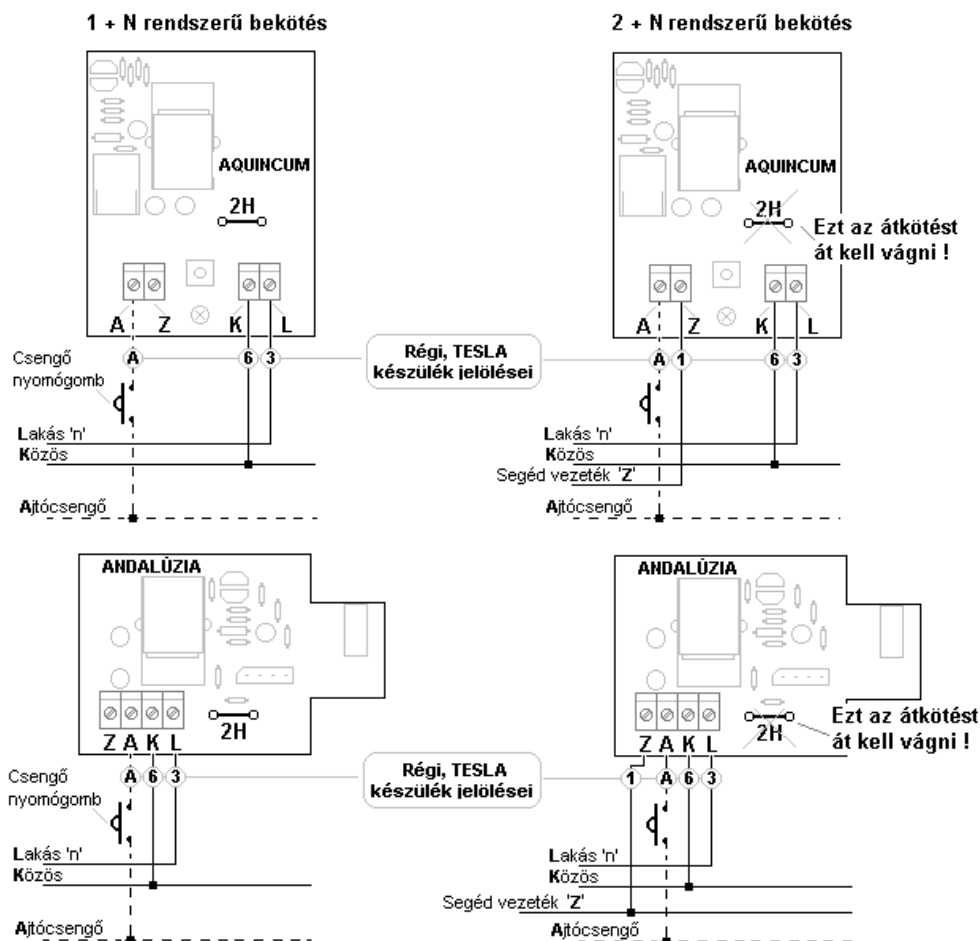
1 + N rendszerű bekötés

2 + N rendszerű bekötés

AQUINCUM

2H

A Z K L

A 6 3

Csengő nyomógomb

Lakás 'n'
Közös

Ajtócsengő

AQUINCUM

2H

Ezt az átkötést át kell vágni !

A Z K L

A 1 6 3

Régi, TESLA készülék jelölései

Lakás 'n'
Közös
Segéd vezeték 'Z'

Ajtócsengő

ANDALÚZIA

2H

Z A K L

A 6 3

Csengő nyomógomb

Lakás 'n'
Közös

Ajtócsengő

Régi, TESLA készülék jelölései

ANDALÚZIA

2H

Ezt az átkötést át kell vágni !

Z A K L

1 A 6 3

Lakás 'n'
Közös
Segéd vezeték 'Z'
Ajtócsengő